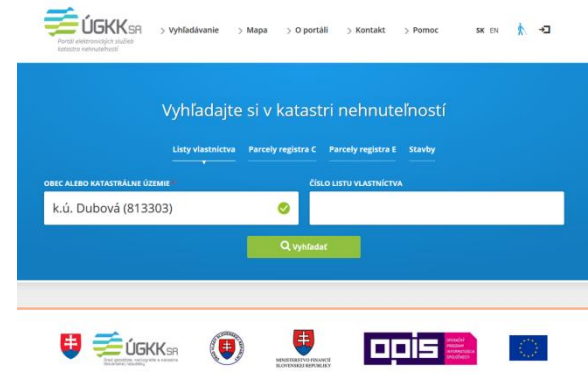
ÚGKK SR
Portál elektronických služieb katastra nehnuteľností

> Vyhľadávanie > Mapa > O portáli > Kontakt > Pomoc SK EN

Vyhľadajte si v katastri nehnuteľností

Listy vlastníctva Parcely registra C Parcely registra E Stavby

OBEC ALEBO KATASTRÁLNE ÚZEMIE *
k.ú. Dubová (813303)

ČÍSLO LISTU VLASTNÍCTVA

Vyhľadať

ÚGKK SR
Úrad geodézie, kartografie a katastra Slovenskej republiky

MINISTERSTVO FINANCIÍ SLOVENSKEJ REPUBLIKY

OPIS
OPERAČNÝ PROGRAM INFORMATIZÁCIA SPOLOČNOSTI